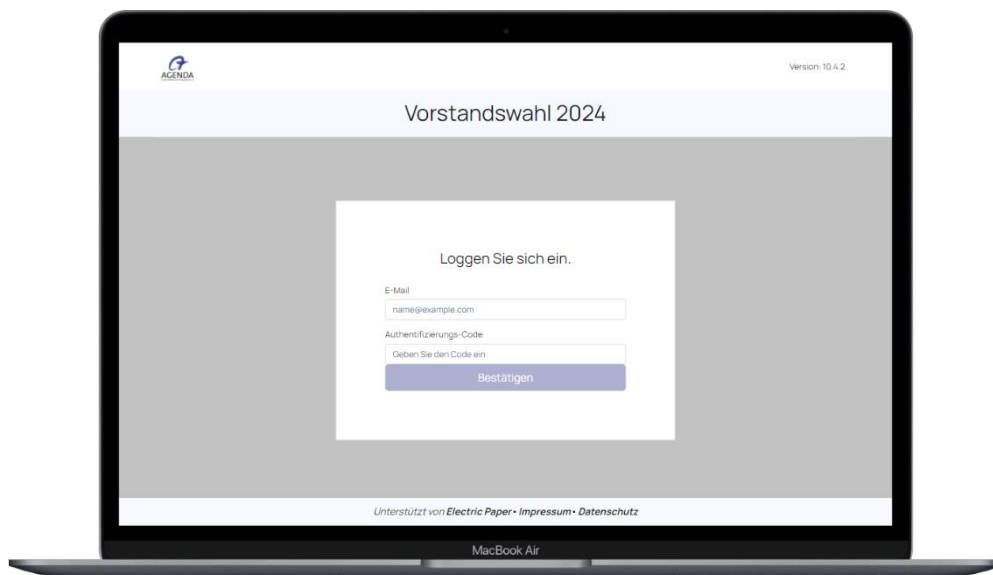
AGENDA

Version: 10.4.2

Vorstandswahl 2024

Loggen Sie sich ein.

E-Mail

name@example.com

Authentifizierungs-Code

Geben Sie den Code ein

Bestätigen

Unterstützt von Electric Paper • Impressum • Datenschutz

MacBook Air